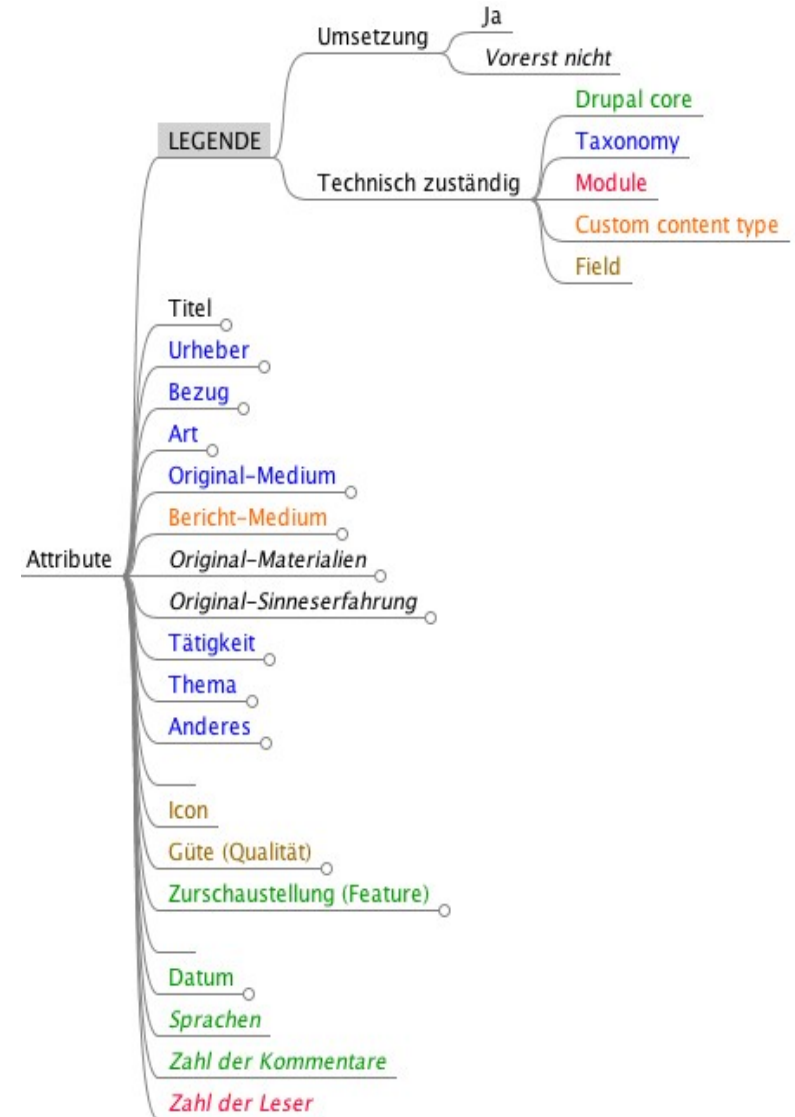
LEGENDE

Umsetzung

Ja

Vorerst nicht

Technisch zuständig

Drupal core

Taxonomy

Module

Custom content type

Field

Attribute

Titel

Urheber

Bezug

Art

Original-Medium

Bericht-Medium

Original-Materialien

Original-Sinneserfahrung

Tätigkeit

Thema

Anderes

Icon

Güte (Qualität)

Zurschaustellung (Feature)

Datum

Sprachen

Zahl der Kommentare

Zahl der Leser